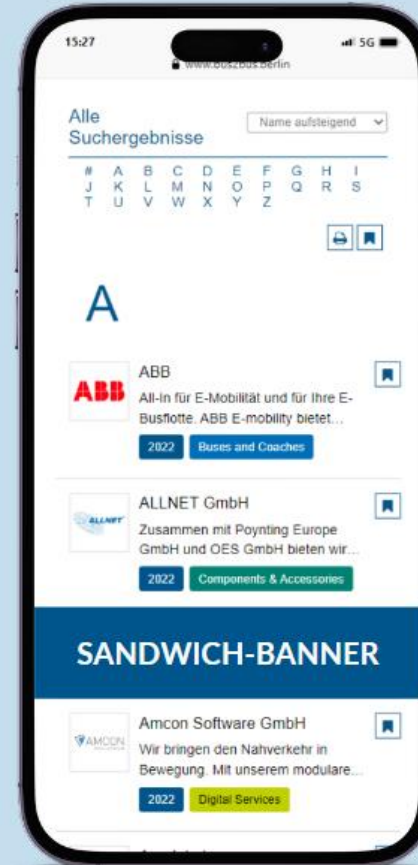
15:27

5G

www.buszbus.berlin

Alle Suchergebnisse

Name aufsteigend

| # | A | B | C | D | E | F | G | H | I |
|---|---|---|---|---|---|---|---|---|---|
| J | K | L | M | N | O | P | Q | R | S |
| T | U | V | W | X | Y | Z | | | |

A

ABB

ABB

All-in für E-Mobilität und für Ihre E-Busflotte. ABB E-mobility bietet...

2022 Buses and Coaches

ALLNET

ALLNET GmbH

Zusammen mit Poynting Europe GmbH und OES GmbH bieten wir...

2022 Components & Accessories

SANDWICH-BANNER

AMCON

Amcon Software GmbH

Wir bringen den Nahverkehr in Bewegung. Mit unserem modulare...

2022 Digital Services